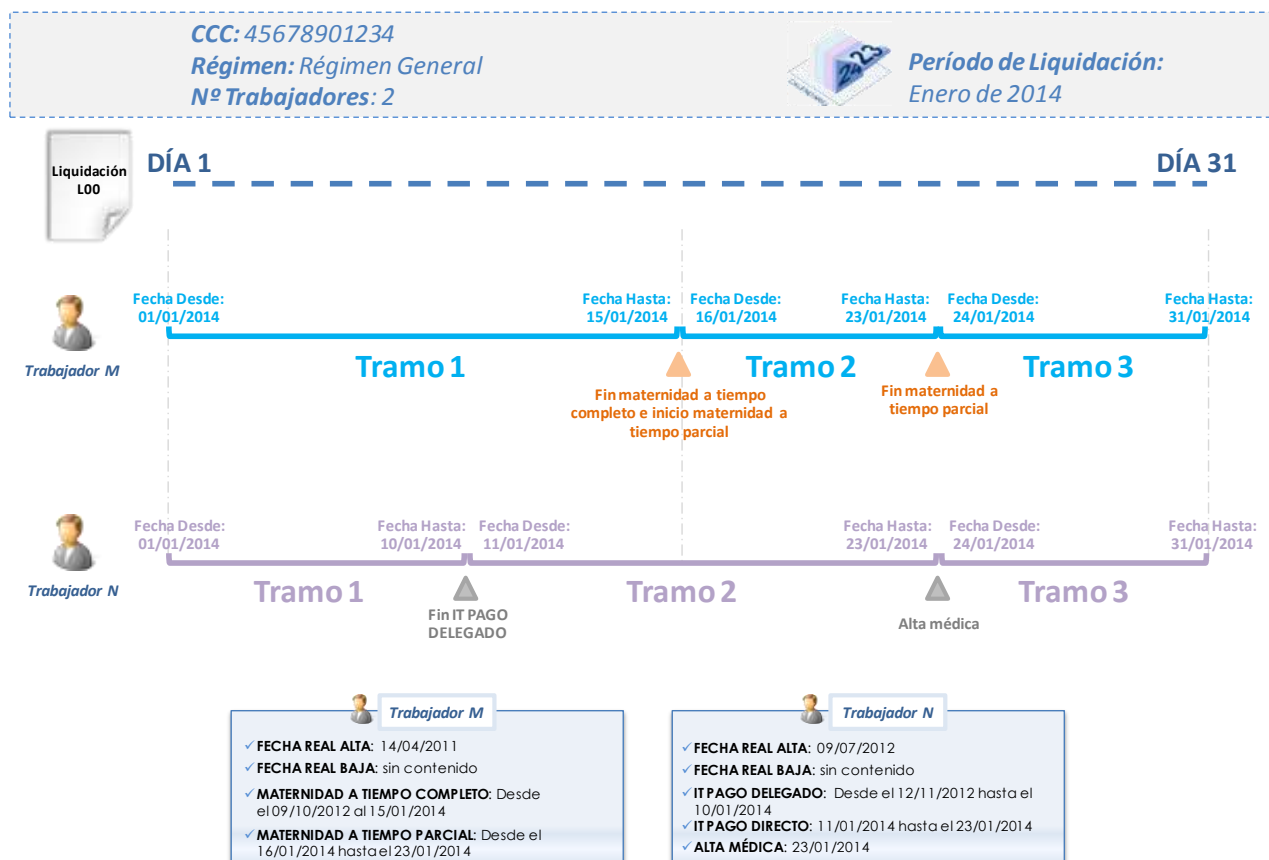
CCC: 45678901234
Régimen: Régimen General
Nº Trabajadores: 2

2423

Período de Liquidación:
Enero de 2014

Liquidación L00

DÍA 1

DÍA 31

Trabajador M

Fecha Desde: 01/01/2014

Fecha Hasta: 15/01/2014

Fecha Desde: 16/01/2014

Fecha Hasta: 23/01/2014

Fecha Desde: 24/01/2014

Fecha Hasta: 31/01/2014

Tramo 1

Tramo 2

Tramo 3

Fin maternidad a tiempo completo e inicio maternidad a tiempo parcial

Fin maternidad a tiempo parcial

Trabajador N

Fecha Desde: 01/01/2014

Fecha Hasta: 10/01/2014

Fecha Desde: 11/01/2014

Fecha Hasta: 23/01/2014

Fecha Desde: 24/01/2014

Fecha Hasta: 31/01/2014

Tramo 1

Tramo 2

Tramo 3

Fin IT PAGO DELEGADO

Alta médica

Trabajador M

✓FECHA REAL ALTA: 14/04/2011
✓FECHA REAL BAJA: sin contenido
✓MATERNIDAD A TIEMPO COMPLETO: Desde el 09/10/2012 al 15/01/2014
✓MATERNIDAD A TIEMPO PARCIAL: Desde el 16/01/2014 hasta el 23/01/2014

Trabajador N

✓FECHA REAL ALTA: 09/07/2012
✓FECHA REAL BAJA: sin contenido
✓IT PAGO DELEGADO: Desde el 12/11/2012 hasta el 10/01/2014
✓IT PAGO DIRECTO: 11/01/2014 hasta el 23/01/2014
✓ALTA MÉDICA: 23/01/2014